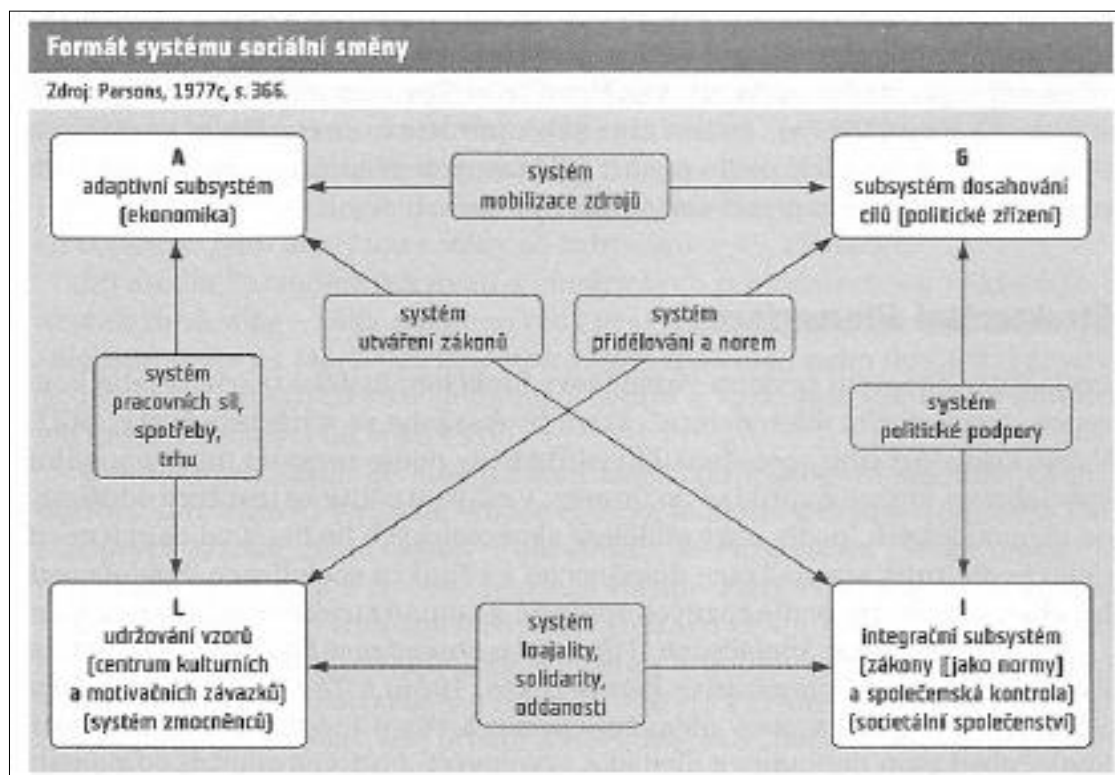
Formát systému sociální směny

Zdroj: Persons, 1977c, s. 366.

A
adaptivní subsystém
(ekonomika)

systém
mobilizace zdrojů

G
subsystém dosahování
cílů (politické zřízení)

systém
utváření zákonů

systém
přidělování a norem

systém
pracovních sil,
spotřeby,
trhu

systém
politické podpory

L
udržování vzorů
(centrum kulturních
a motivačních závazků)
(systém zmocněnců)

systém
loajality,
solidarity,
oddanosti

I
integrační subsystém
(zákony [jako normy]
a společenská kontrola)
(societální společenství)